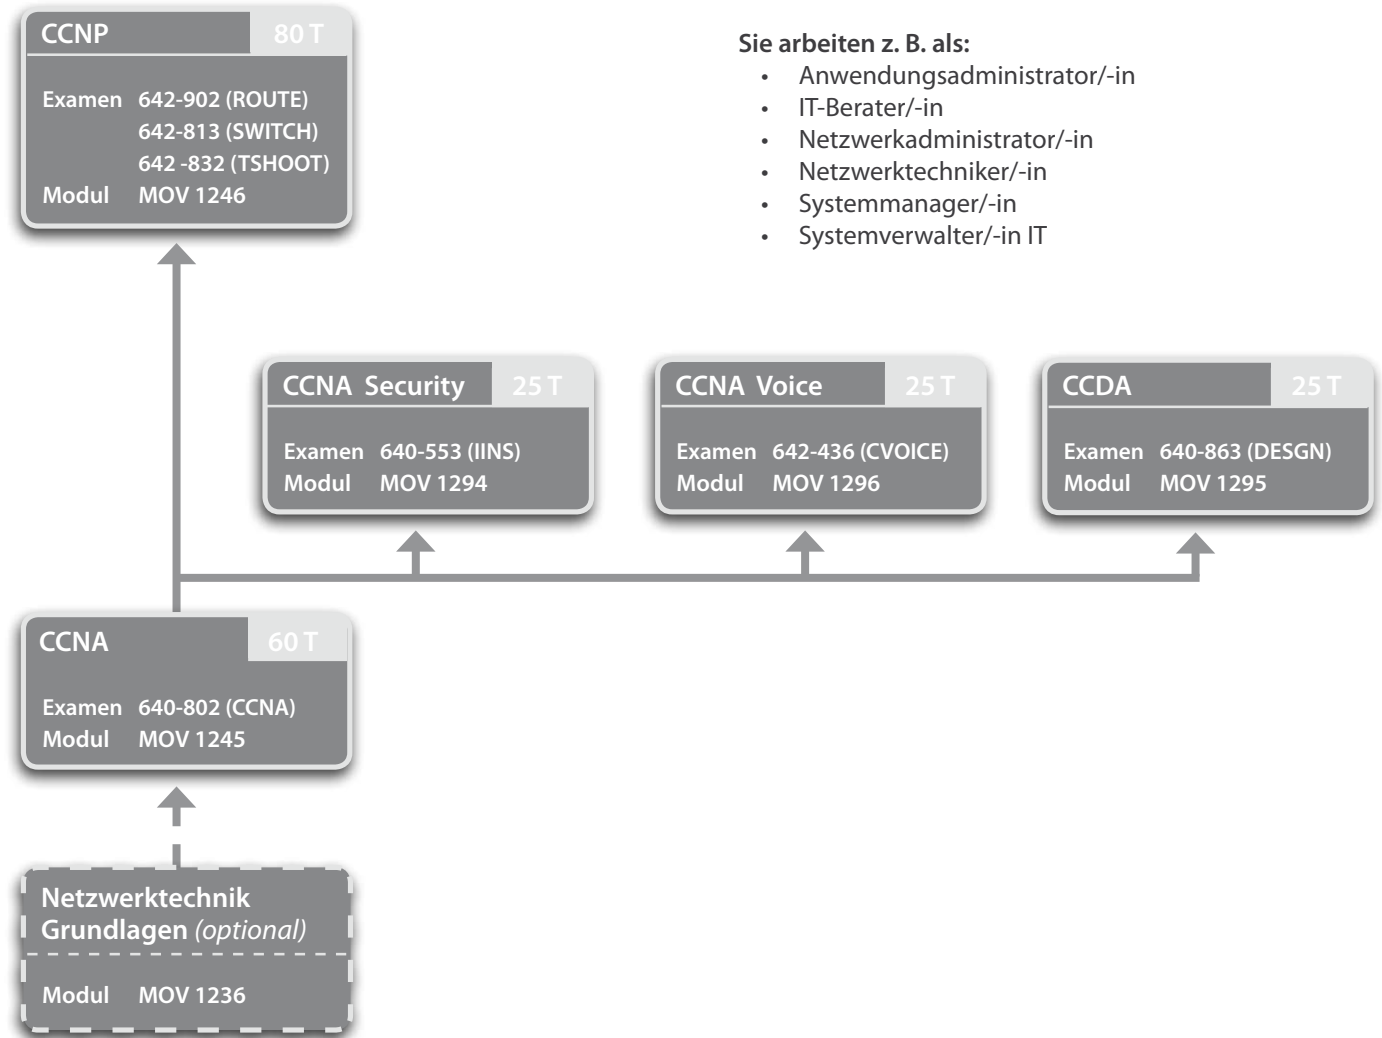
CCNP 80 T

Examen 642-902 (ROUTE)
642-813 (SWITCH)
642 -832 (TSHOOT)
Modul MOV 1246

Sie arbeiten z. B. als:
• Anwendungsadministrator/-in
• IT-Berater/-in
• Netzwerkadministrator/-in
• Netzwerktechniker/-in
• Systemmanager/-in
• Systemverwalter/-in IT

CCNA Security 25 T

Examen 640-553 (IINS)
Modul MOV 1294

CCNA Voice 25 T

Examen 642-436 (CVOICE)
Modul MOV 1296

CCDA 25 T

Examen 640-863 (DESGN)
Modul MOV 1295

CCNA 60 T

Examen 640-802 (CCNA)
Modul MOV 1245

Netzwerktechnik Grundlagen *(optional)*

Modul MOV 1236